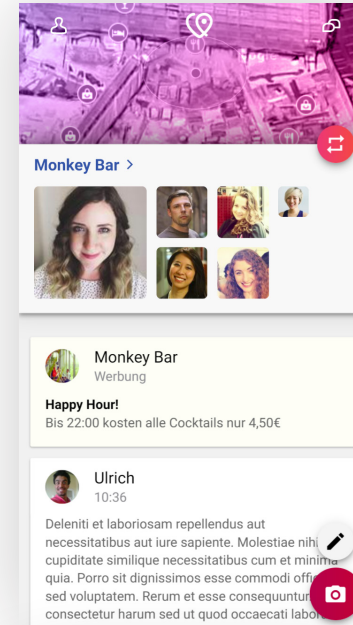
Monkey Bar >

Monkey Bar
Werbung

Happy Hour!
Bis 22:00 kosten alle Cocktails nur 4,50€

Ulrich
10:36

Deleniti et laboriosam repellendus aut necessitatibus aut iure sapiente. Molestiae nihi cupiditate similique necessitatibus cum et minima quia. Porro sit dignissimos esse commodi offi sed voluptatem. Rerum et esse consequuntur consectetur harum sed ut quod occaecati labor